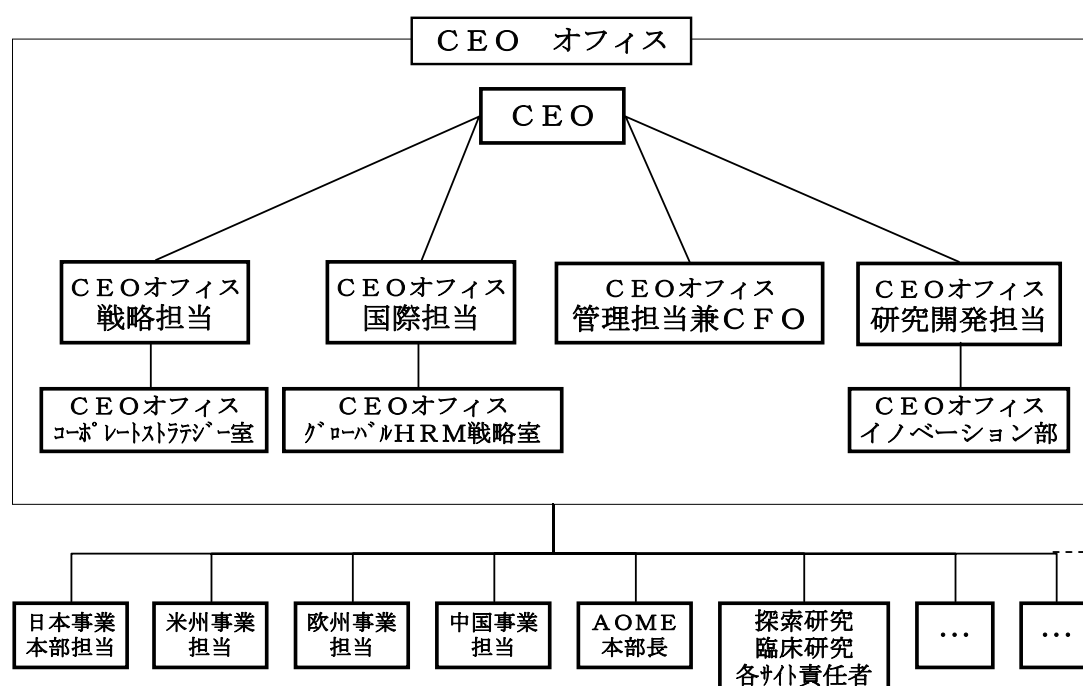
CEO オフィス

CEO

CEOオフィス
戦略担当

CEOオフィス
国際担当

CEOオフィス
管理担当兼CFO

CEOオフィス
研究開発担当

CEOオフィス
ｺｰﾎﾟﾚｰﾄｽﾄﾗﾃｼﾞｰ室

CEOオフィス
ｸﾞﾛｰﾊﾞﾙHRM戦略室

CEOオフィス
イノベーション部

日本事業
本部担当

米州事業
担当

欧州事業
担当

中国事業
担当

AOME
本部長

探索研究
臨床研究
各ｻｲﾄ責任者

…

…